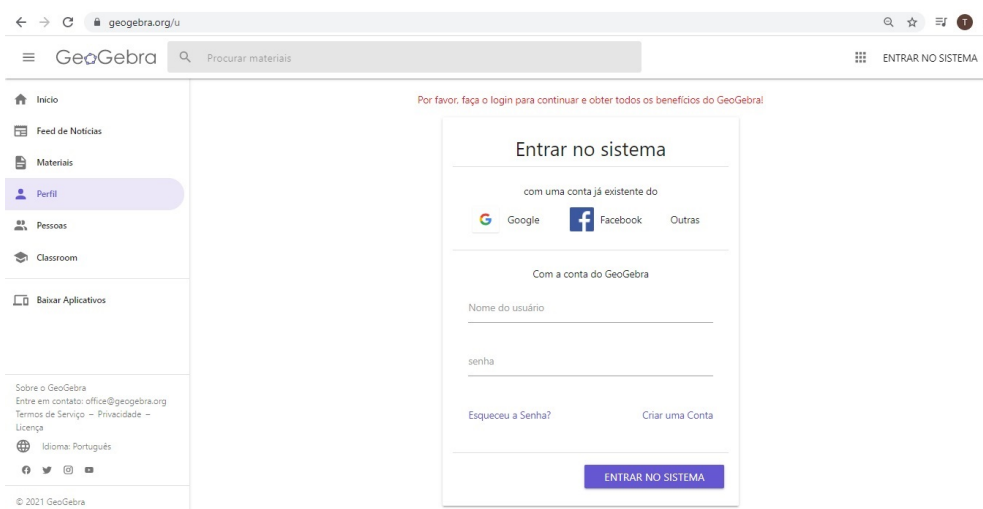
geogebra.org/u

GeoGebra
Procurar materiais
ENTRAR NO SISTEMA

Início
Feed de Notícias
Materiais
Perfil
Pessoas
Classroom
Baixar Aplicativos

Sobre o GeoGebra
Entre em contato: office@geogebra.org
Termos de Serviço – Privacidade – Licença
Idioma: Português

© 2021 GeoGebra

Por favor, faça o login para continuar e obter todos os benefícios do GeoGebra!

Entrar no sistema

com uma conta já existente do

Google
Facebook
Outras

Com a conta do GeoGebra

Nome do usuário

senha

Esqueceu a Senha?
Criar uma Conta

ENTRAR NO SISTEMA